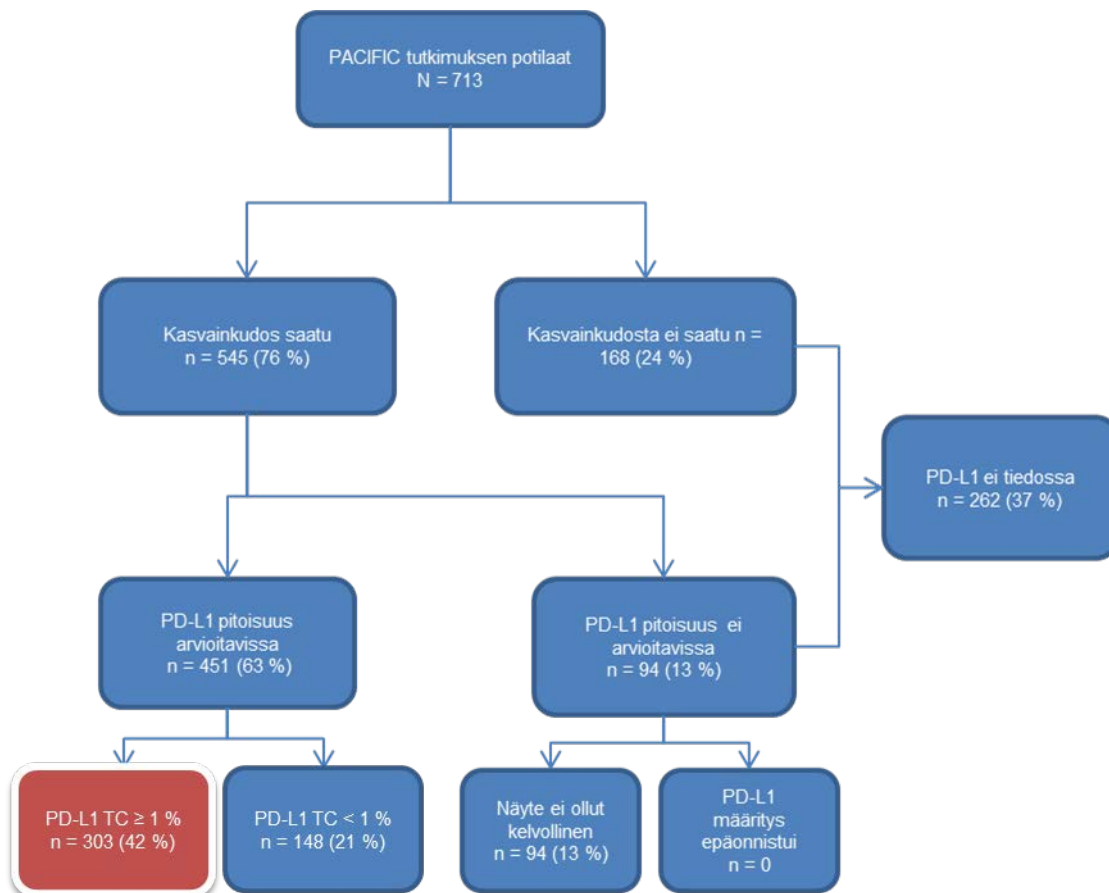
PACIFIC tutkimuksen potilaat
N = 713

Kasvainkudos saatu
n = 545 (76 %)

Kasvainkudosta ei saatu n = 168 (24 %)

PD-L1 ei tiedossa
n = 262 (37 %)

PD-L1 pitoisuus arvioitavissa
n = 451 (63 %)

PD-L1 pitoisuus ei arvioitavissa
n = 94 (13 %)

PD-L1 TC $\geq$ 1 %
n = 303 (42 %)

PD-L1 TC < 1 %
n = 148 (21 %)

Näyte ei ollut kelvollinen
n = 94 (13 %)

PD-L1 määritys epäonnistui
n = 0